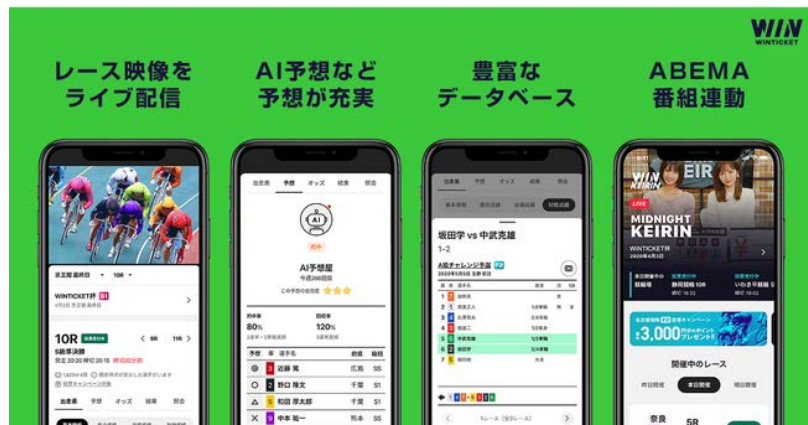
WIN
WINTICKET

レース映像をライブ配信

AI予想など予想が充実

豊富なデータベース

ABEMA番組連動

WINTICKET杯 G1

10R
S級準決勝

出走表 予想 オッズ 結果

出走表 予想 オッズ 結果 別合

AI予想屋

的中率
80%

回収率
120%

予想 車 選手名 府県 級班
◎ 3 近藤 翼 広島 SS
○ 2 野口 隆文 千葉 S1
△ 5 和田 厚太郎 千葉 S1
× 9 中本 敏一 熊本 SS

坂田学 vs 中武克雄
1-2

WIN KEIRIN
LIVE
MIDNIGHT KEIRIN
WINTICKET杯

静岡競輪 10R

いわき平競輪 5R

¥3,000

開催中のレース

前日開催 本日開催 明日開催

奈良 5R